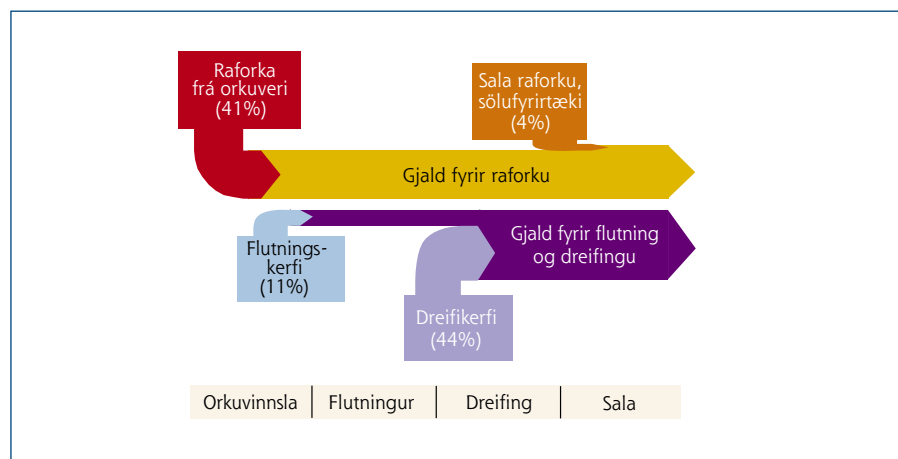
Raforka frá orkuveri (41%)

Sala raforku, sölufyrirtæki (4%)

Gjald fyrir raforku

Flutningskerfi (11%)

Gjald fyrir flutning og dreifingu

Dreifikerfi (44%)

| Orkuvinnsla | Flutningur | Dreifing | Sala |
|---|---|---|---|